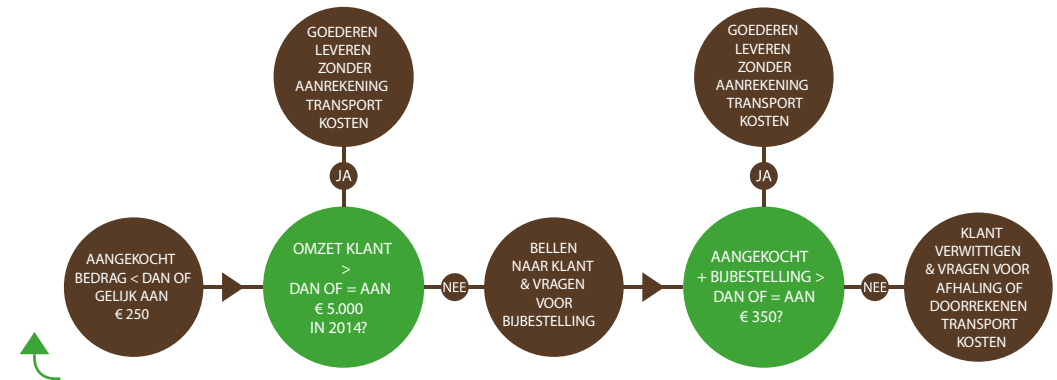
GOEDEREN LEVEREN ZONDER AANREKENING TRANSPORT KOSTEN

JA

GOEDEREN LEVEREN ZONDER AANREKENING TRANSPORT KOSTEN

JA

AANGEKOCHT BEDRAG < DAN OF GELIJK AAN € 250

OMZET KLANT > DAN OF = AAN € 5.000 IN 2014?

NEE

BELLEN NAAR KLANT & VRAGEN VOOR BIJBESTELLING

AANGEKOCHT + BIJBESTELLING > DAN OF = AAN € 350?

NEE

KLANT VERWITTIGEN & VRAGEN VOOR AFHALING OF DOORREKENEN TRANSPORT KOSTEN